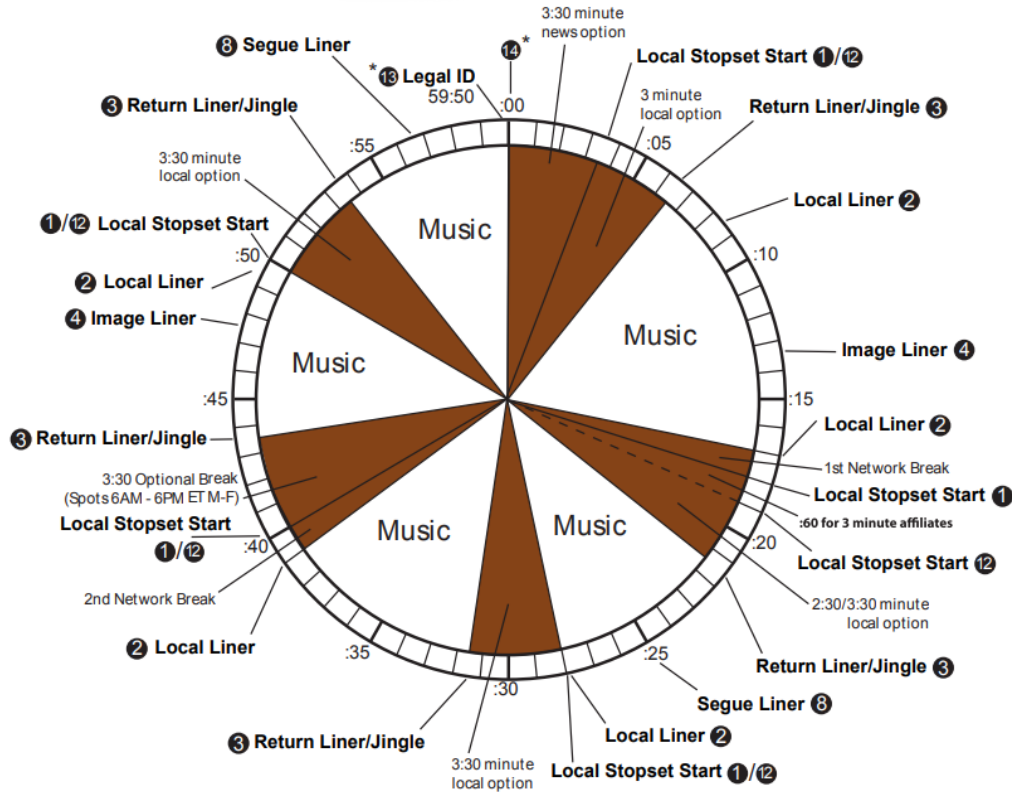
3:30 minute news option

⑧ Segue Liner

*⑬ Legal ID 59:50

⑭*

:00

Local Stopset Start ①/⑫

3 minute local option

Return Liner/Jingle ③

③ Return Liner/Jingle

:55

:05

3:30 minute local option

Local Liner ②

①/⑫ Local Stopset Start

Music

:10

② Local Liner

:50

④ Image Liner

Music

Music

Image Liner ④

:45

:15

③ Return Liner/Jingle

Local Liner ②

1st Network Break

3:30 Optional Break (Spots 6AM - 6PM ET M-F)

Local Stopset Start ①

Local Stopset Start

:60 for 3 minute affiliates

①/⑫

:40

Music

Music

:20

Local Stopset Start ⑫

2nd Network Break

2:30/3:30 minute local option

② Local Liner

:35

:25

Return Liner/Jingle ③

Segue Liner ⑧

:30

③ Return Liner/Jingle

Local Liner ②

3:30 minute local option

Local Stopset Start ①/⑫